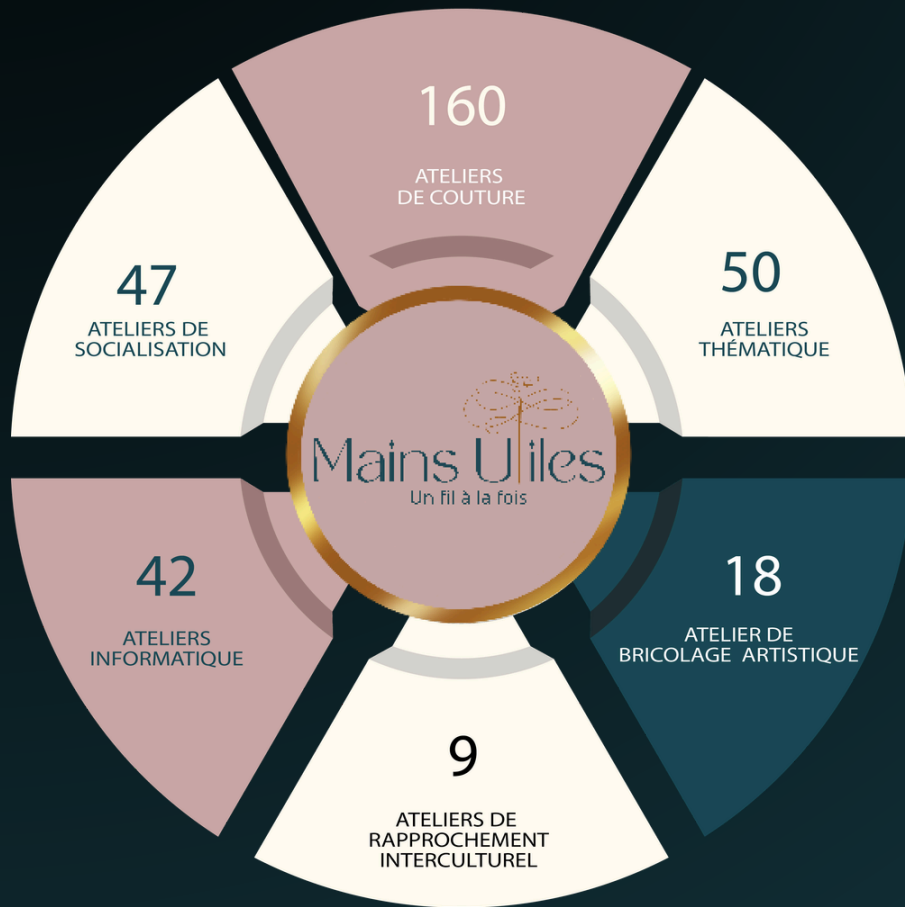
160

ATELIERS DE COUTURE

47

ATELIERS DE SOCIALISATION

50

ATELIERS THÉMATIQUE

Mains Utiles
Un fil à la fois

42

ATELIERS INFORMATIQUE

18

ATELIER DE BRICOLAGE ARTISTIQUE

9

ATELIERS DE RAPPROCHEMENT INTERCULTUREL